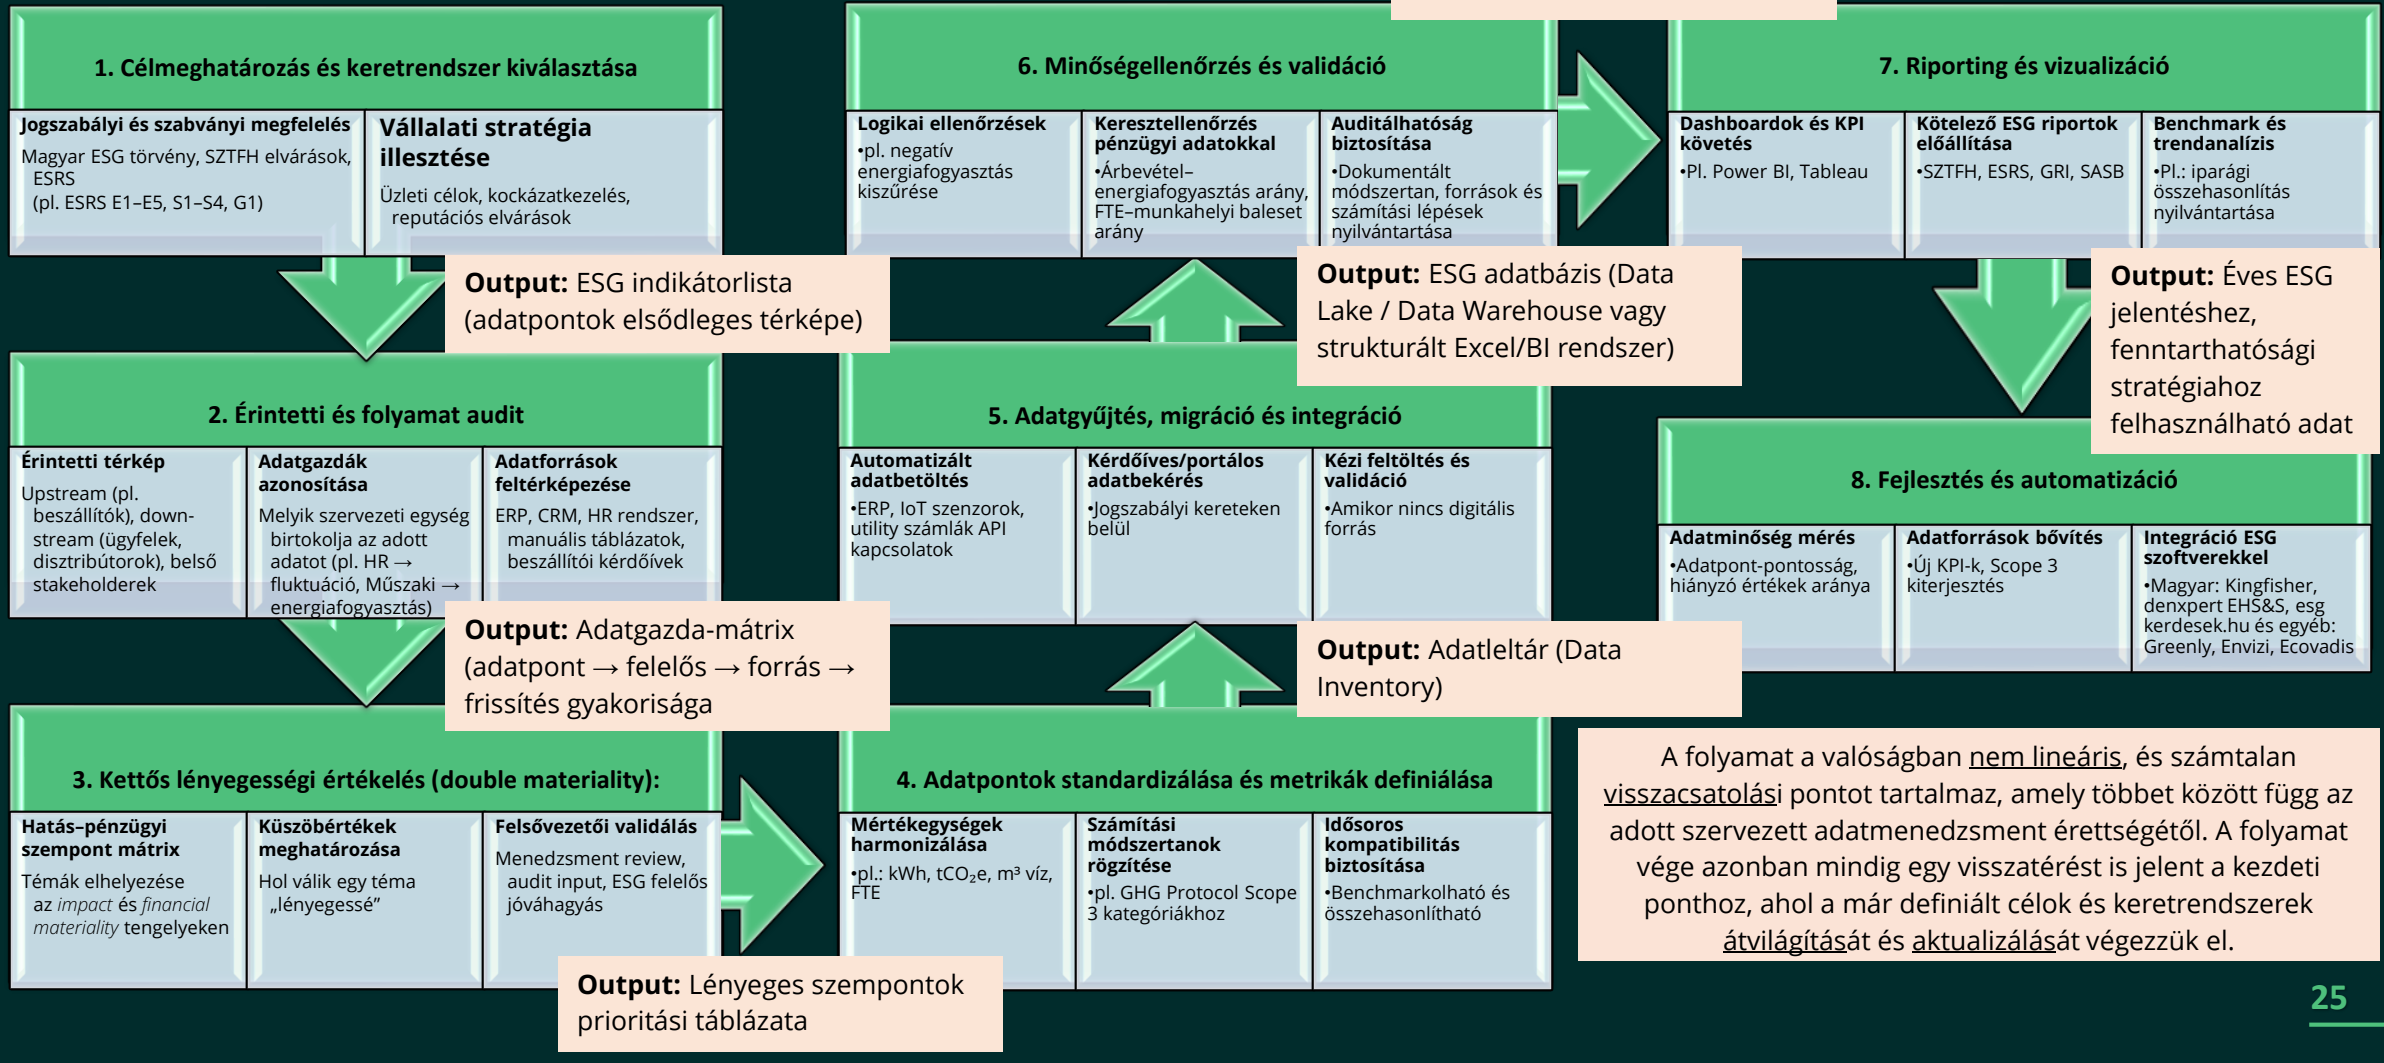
1. Célmeghatározás és keretrendszer kiválasztása

Jogszabályi és szabványi megfelelés
Magyar ESG törvény, SZTFH elvárások, ESRS (pl. ESRS E1–E5, S1–S4, G1)

Vállalati stratégia illesztése
Üzleti célok, kockázatkezelés, reputációs elvárások

Output: ESG indikátorlista (adatpontok elsődleges térképe)

2. Érintetti és folyamat audit

Érintetti térkép
Upstream (pl. beszállítók), downstream (ügyfelek, disztribútorok), belső stakeholderek

Adatgazdák azonosítása
Melyik szervezeti egység birtokolja az adott adatot (pl. HR → fluktuáció, Műszaki → energiafogyasztás)

Adatforrások feltérképezése
ERP, CRM, HR rendszer, manuális táblázatok, beszállítói kérdőívek

Output: Adatgazda-mátrix (adatpont → felelős → forrás → frissítés gyakorisága

3. Kettős lényegességi értékelés (double materiality):

Hatás–pénzügyi szempont mátrix
Témák elhelyezése az impact és financial materiality tengelyeken

Küszöbértékek meghatározása
Hol válik egy téma „lényegessé”

Felsővezetői validálás
Menedzsment review, audit input, ESG felelős jóváhagyás

Output: Lényeges szempontok prioritási táblázata

4. Adatpontok standardizálása és metrikák definiálása

Mértékegységek harmonizálása
•pl.: kWh, tCO₂e, m³ víz, FTE

Számítási módszertanok rögzítése
•pl. GHG Protocol Scope 3 kategóriákhoz

Idősoros kompatibilitás biztosítása
•Benchmarkolható és összehasonlítható

Output: Adatleltár (Data Inventory)

5. Adatgyűjtés, migráció és integráció

Automatizált adatbetöltés
•ERP, IoT szenzorok, utility számlák API kapcsolatok

Kérdőíves/portálos adatbekérés
•Jogszabályi kereteken belül

Kézi feltöltés és validáció
•Amikor nincs digitális forrás

Output: ESG adatbázis (Data Lake / Data Warehouse vagy strukturált Excel/BI rendszer)

6. Minőségellenőrzés és validáció

Logikai ellenőrzések
•pl. negatív energiafogyasztás kiszűrése

Keresztellenőrzés pénzügyi adatokkal
•Árbevétel–energiafogyasztás arány, FTE–munkahelyi baleset arány

Auditálhatóság biztosítása
•Dokumentált módszertan, források és számítási lépések nyilvántartása

7. Riporting és vizualizáció

Dashboardok és KPI követés
•Pl. Power BI, Tableau

Kötelező ESG riportok előállítása
•SZTFH, ESRS, GRI, SASB

Benchmark és trendanalízis
•Pl.: iparági összehasonlítás nyilvántartása

Output: Éves ESG jelentéshez, fenntarthatósági stratégiahoz felhasználható adat

8. Fejlesztés és automatizáció

Adatminőség mérés
•Adatpont-pontosság, hiányzó értékek aránya

Adatforrások bővítés
•Új KPI-k, Scope 3 kiterjesztés

Integráció ESG szoftverekkel
•Magyar: Kingfisher, denxpert EHS&S, esg kerdesek.hu és egyéb: Greenly, Envizi, Ecovadis

A folyamat a valóságban nem lineáris, és számtalan visszacsatolási pontot tartalmaz, amely többet között függ az adott szervezett adatmenedzsment érettségétől. A folyamat vége azonban mindig egy visszatérést is jelent a kezdeti ponthoz, ahol a már definiált célok és keretrendszerek átvilágítását és aktualizálását végezzük el.

25